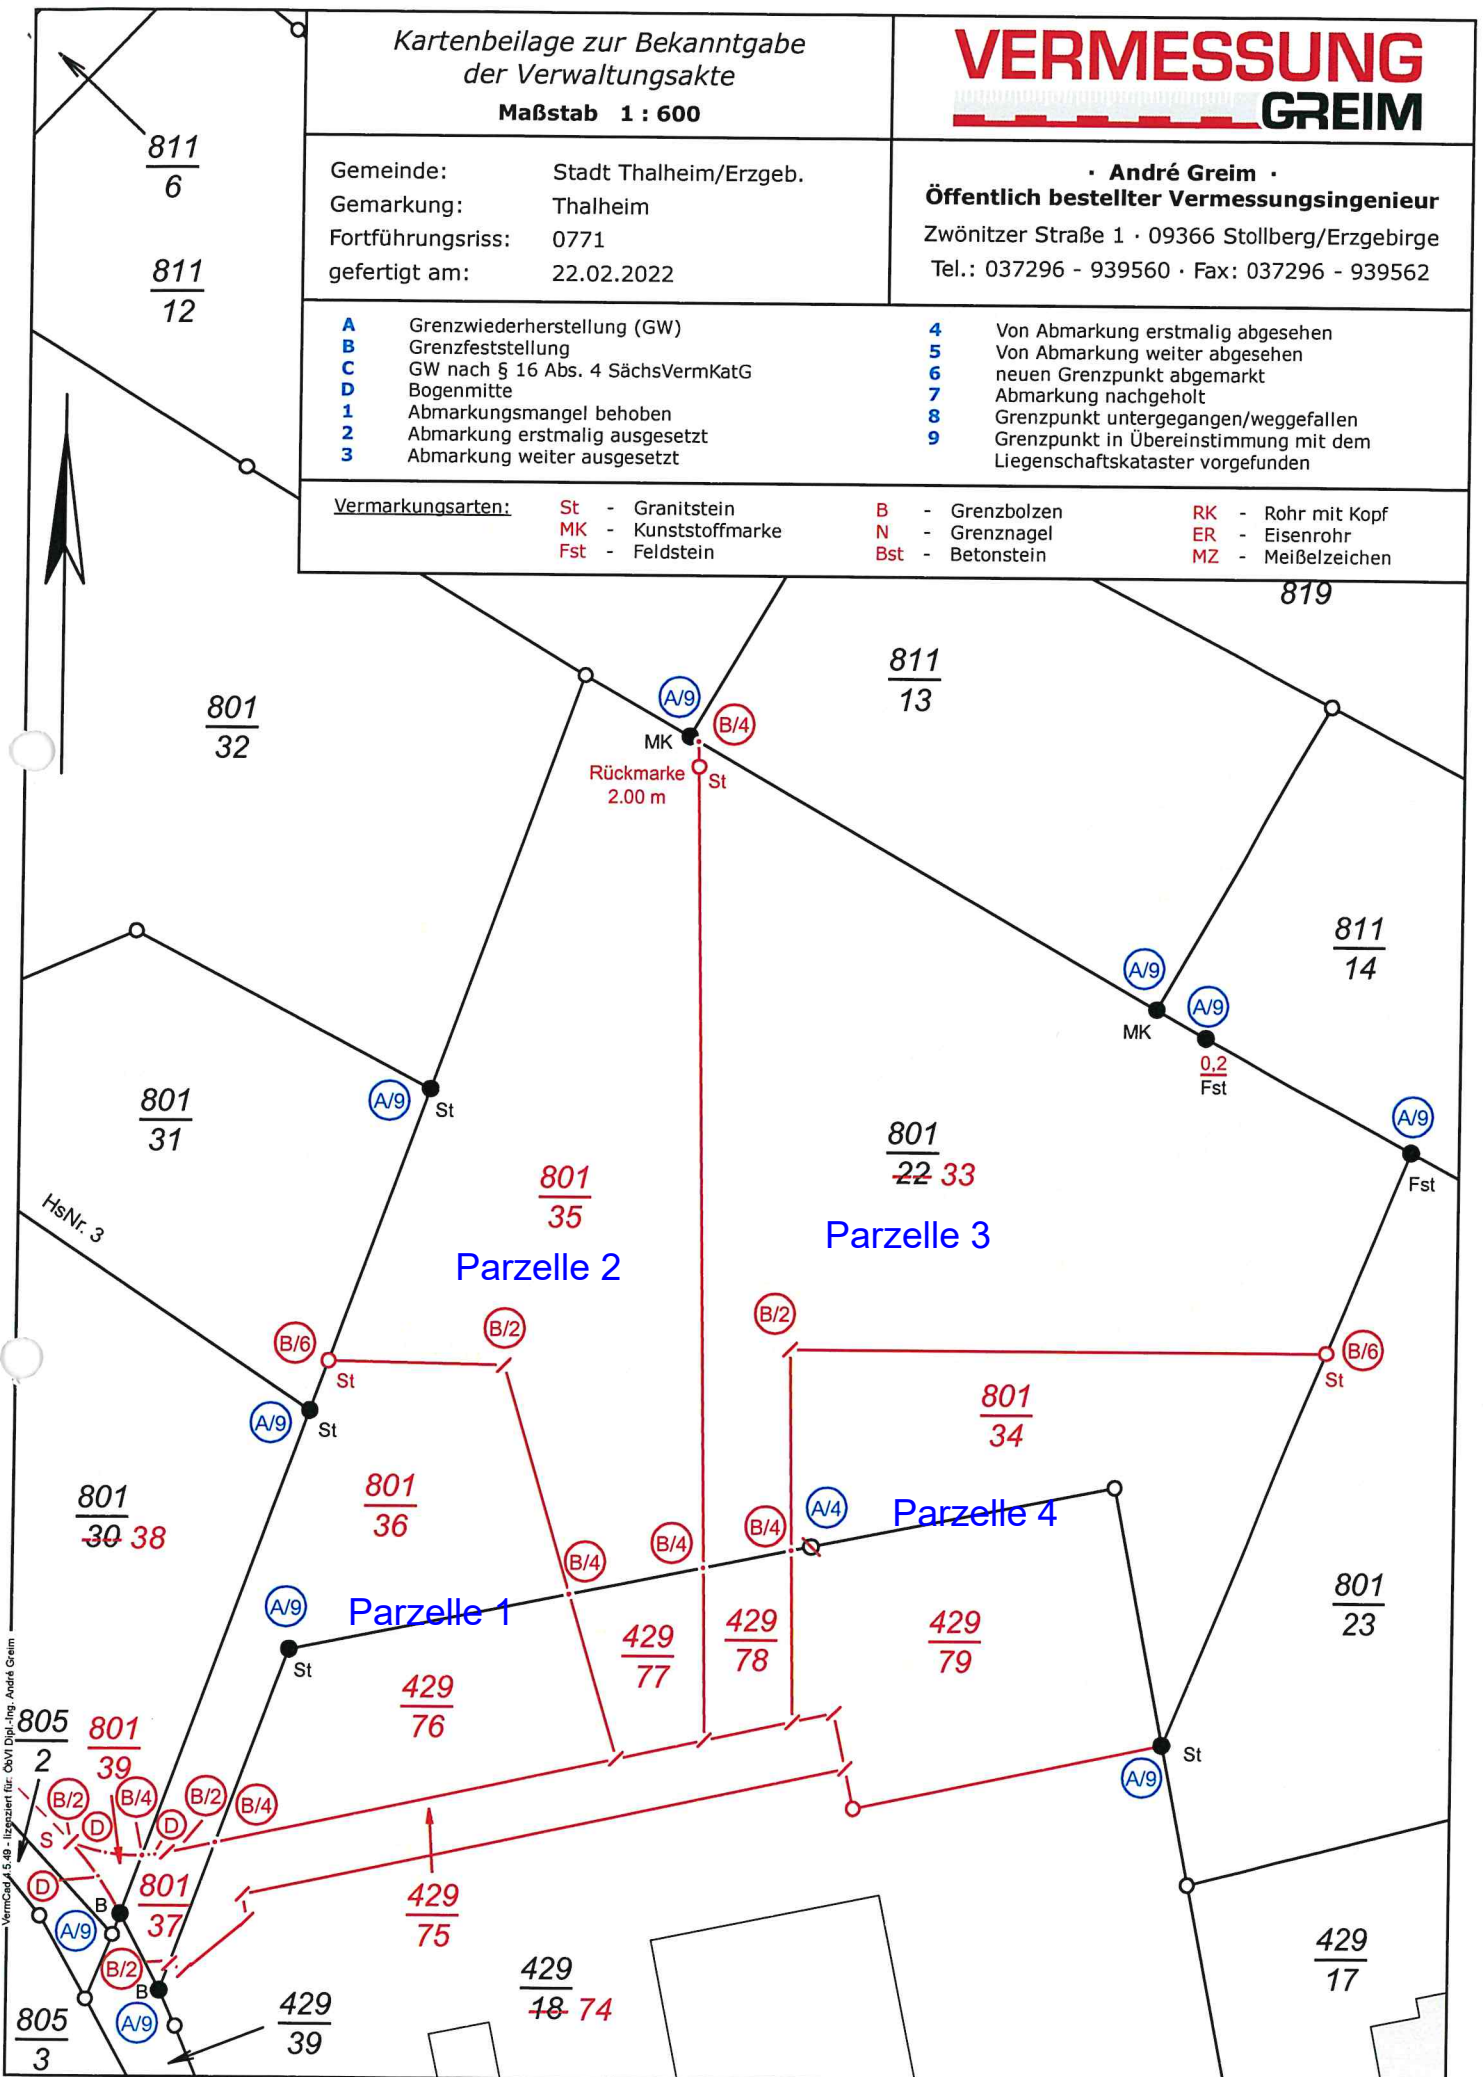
Kartenbeilage zur Bekanntgabe der Verwaltungsakte
Maßstab 1 : 600

VERMESSUNG GREIM

| Gemeinde: | Stadt Thalheim/Erzgeb. |
|---|---|
| Gemarkung: | Thalheim |
| Fortführungsriss: | 0771 |
| gefertigt am: | 22.02.2022 |

· André Greim ·
Öffentlich bestellter Vermessungsingenieur
Zwönitzer Straße 1 · 09366 Stollberg/Erzgebirge
Tel.: 037296 - 939560 · Fax: 037296 - 939562

A Grenzwiederherstellung (GW)
B Grenzfeststellung
C GW nach § 16 Abs. 4 SächsVermKatG
D Bogenmitte
1 Abmarkungsmangel behoben
2 Abmarkung erstmalig ausgesetzt
3 Abmarkung weiter ausgesetzt
4 Von Abmarkung erstmalig abgesehen
5 Von Abmarkung weiter abgesehen
6 neuen Grenzpunkt abgemarkt
7 Abmarkung nachgeholt
8 Grenzpunkt untergegangen/weggefallen
9 Grenzpunkt in Übereinstimmung mit dem Liegenschaftskataster vorgefunden

Vermarkungsarten: St - Granitstein
MK - Kunststoffmarke
Fst - Feldstein
B - Grenzbolzen
N - Grenznagel
Bst - Betonstein
RK - Rohr mit Kopf
ER - Eisenrohr
MZ - Meißelzeichen

$\frac{811}{6}$ $\frac{811}{12}$ 819 $\frac{811}{13}$ $\frac{801}{32}$ A/9 B/4 MK Rückmarke 2.00 m St $\frac{811}{14}$ A/9 MK A/9 0,2 Fst A/9 Fst $\frac{801}{31}$ A/9 St HsNr. 3 $\frac{801}{35}$ Parzelle 2 $\frac{801}{22}$ 33 Parzelle 3 B/6 B/2 B/2 B/6 St A/9 St St $\frac{801}{34}$ $\frac{801}{30}$ 38 $\frac{801}{36}$ B/4 B/4 B/4 A/4 Parzelle 4 A/9 Parzelle 1 St $\frac{429}{77}$ $\frac{429}{78}$ $\frac{429}{79}$ $\frac{801}{23}$ $\frac{429}{76}$ $\frac{805}{2}$ $\frac{801}{39}$ B/2 B/4 B/2 B/4 S D D St A/9 D B A/9 $\frac{801}{37}$ $\frac{429}{75}$ B/2 B $\frac{429}{18}$ 74 $\frac{429}{17}$ $\frac{805}{3}$ A/9 $\frac{429}{39}$

VermCad 4.5.49 - lizenziert für: ÖbVI Dipl.-Ing. André Greim